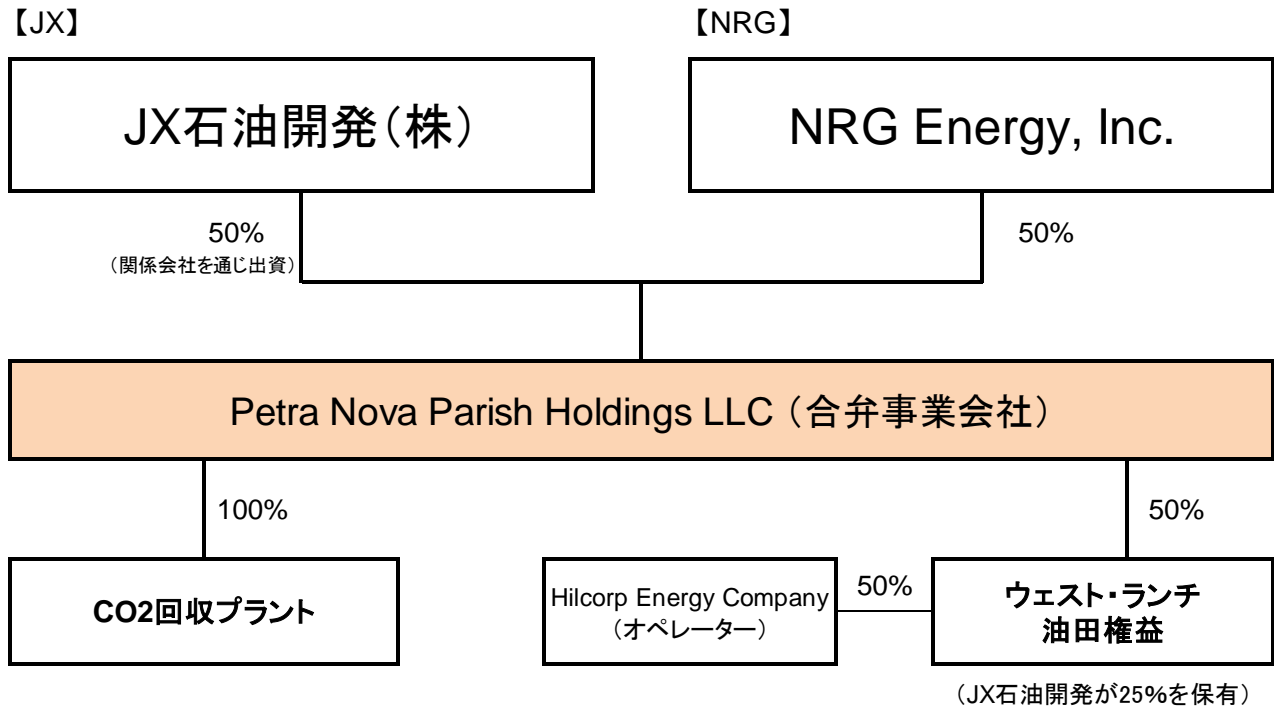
【JX】

【NRG】

JX石油開発（株）

NRG Energy, Inc.

50%
（関係会社を通じ出資）

50%

Petra Nova Parish Holdings LLC（合弁事業会社）

100%

50%

CO2回収プラント

Hilcorp Energy Company
（オペレーター）

50%

ウェスト・ランチ
油田権益

（JX石油開発が25%を保有）